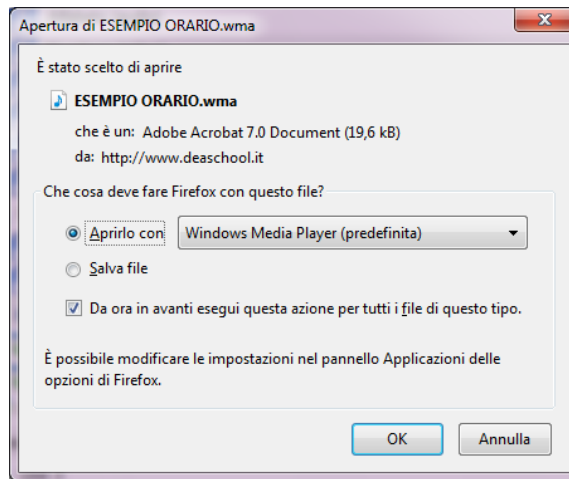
Apertura di ESEMPIO ORARIO.wma

È stato scelto di aprire

ESEMPIO ORARIO.wma

che è un: Adobe Acrobat 7.0 Document (19,6 kB)

da: http://www.deaschool.it

Che cosa deve fare Firefox con questo file?

Aprirlo con Windows Media Player (predefinita)

Salva file

Da ora in avanti esegui questa azione per tutti i file di questo tipo.

È possibile modificare le impostazioni nel pannello Applicazioni delle opzioni di Firefox.

OK Annulla